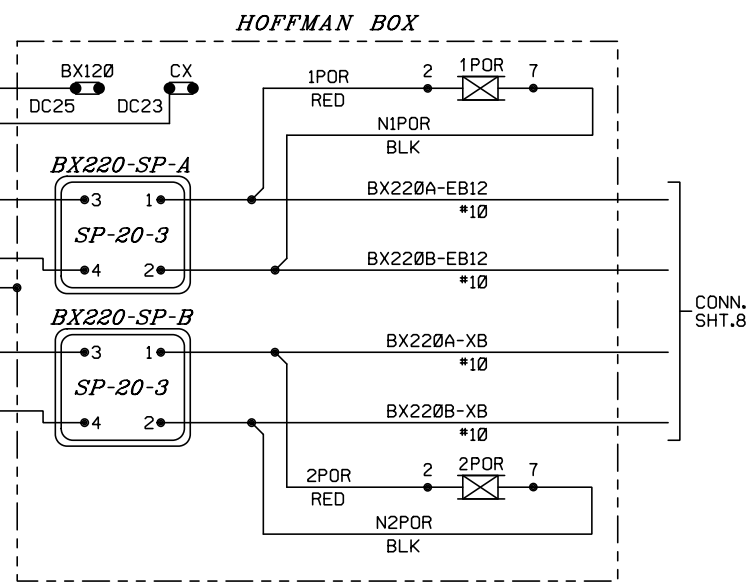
HOFFMAN BOX

BX12Ø
CX
DC25
DC23

1POR
RED
2
1POR
7
N1POR
BLK

BX220-SP-A
3
1
4
2
SP-20-3

BX22ØA-EB12
#1Ø
BX22ØB-EB12
#1Ø

CONN.
SHT.8

BX220-SP-B
3
1
4
2
SP-20-3

BX22ØA-XB
#1Ø
BX22ØB-XB
#1Ø

2POR
RED
2
2POR
7
N2POR
BLK